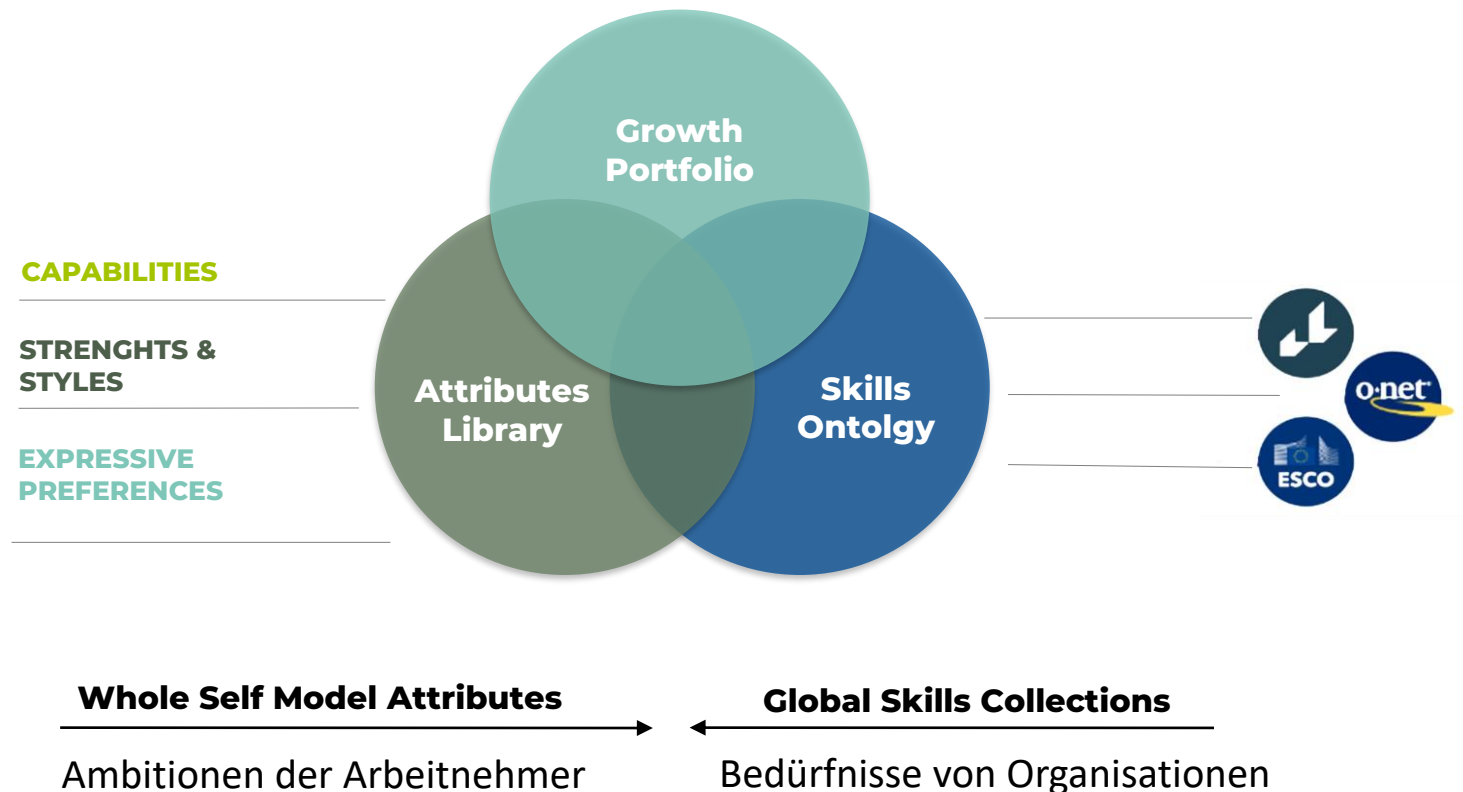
Growth Portfolio

CAPABILITIES

STRENGHTS & STYLES

EXPRESSIVE PREFERENCES

Attributes Library

Skills Ontolgy

o·net

ESCO

Whole Self Model Attributes

Global Skills Collections

Ambitionen der Arbeitnehmer

Bedürfnisse von Organisationen